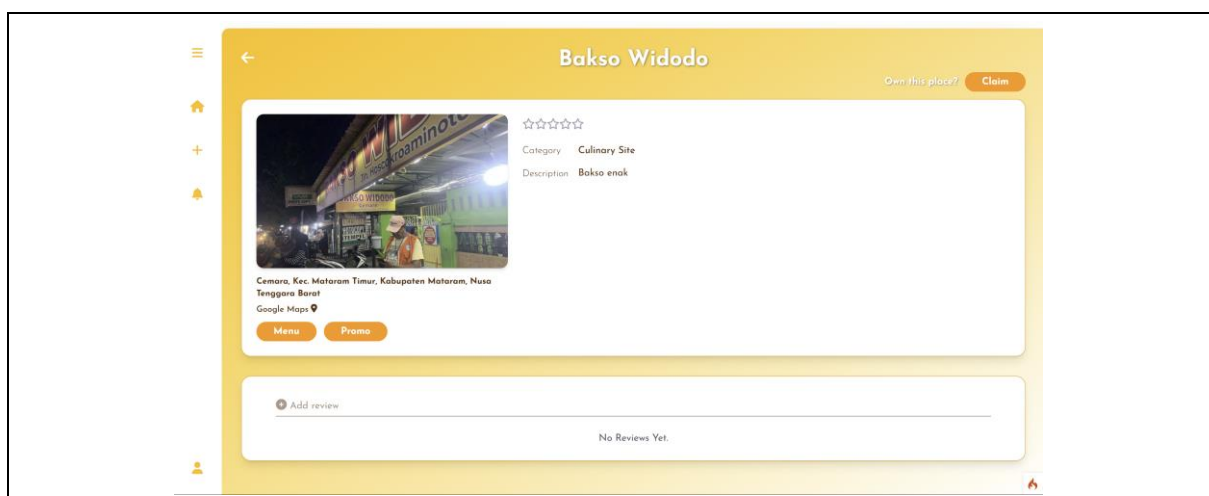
Bakso Widodo

Own this place? Claim

☆☆☆☆☆

Category Culinary Site

Description Bakso enak

Cemara, Kec. Mataram Timur, Kabupaten Mataram, Nusa Tenggara Barat

Google Maps

Menu Promo

Add review

No Reviews Yet.